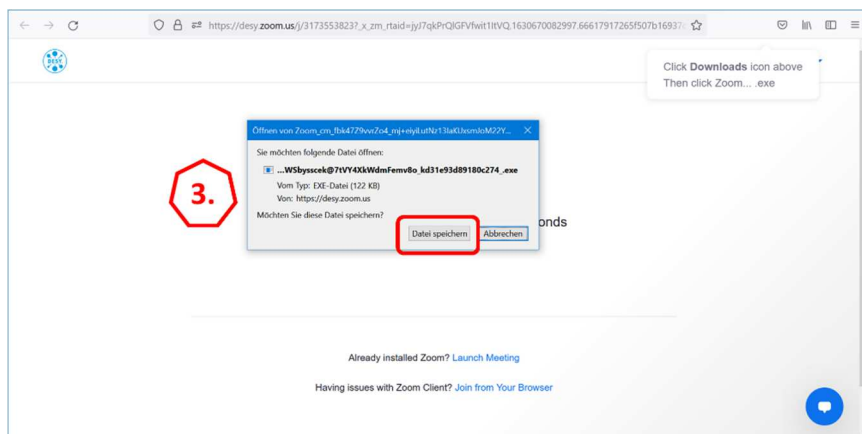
https://desy.zoom.us/j/3173553823?_x_zm_rtaid=jyJ7qkPrQIGFVfwit1ltVQ.1630670082997.66617917265f507b16937

DESY

Click **Downloads** icon above
Then click Zoom... .exe

Öffnen von Zoom_cm_fbk47Z9vvrZo4_mj+eiyiLutNz13laKUxsmJoM22Y...

Sie möchten folgende Datei öffnen:

...WSbysscek@7tVY4XkWdmFemv8o_kd31e93d89180c274_.exe

Vom Typ: EXE-Datei (122 KB)

Von: https://desy.zoom.us

Möchten Sie diese Datei speichern?

Datei speichern Abbrechen

3.

onds

Already installed Zoom? Launch Meeting

Having issues with Zoom Client? Join from Your Browser